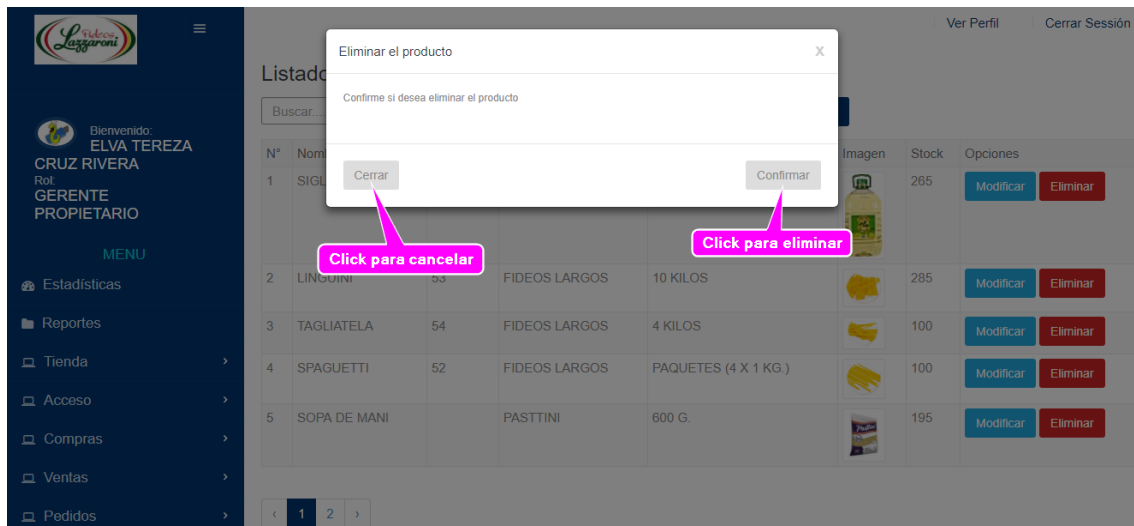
Fideos Lazzaroni

Ver Perfil Cerrar Sesión

Bienvenido:
ELVA TEREZA CRUZ RIVERA
Rol:
GERENTE PROPIETARIO

MENU

Estadísticas
Reportes
Tienda
Acceso
Compras
Ventas
Pedidos

Listado

Buscar...

Eliminar el producto
x

Confirme si desea eliminar el producto

Cerrar
Confirmar

Click para cancelar
Click para eliminar

| N° | Nom | | | | Imagen | Stock | Opciones |
|---|---|---|---|---|---|---|---|
| 1 | SIGL | | | | | 265 | Modificar Eliminar |
| 2 | LINGUINI | 53 | FIDEOS LARGOS | 10 KILOS | | 285 | Modificar Eliminar |
| 3 | TAGLIATELA | 54 | FIDEOS LARGOS | 4 KILOS | | 100 | Modificar Eliminar |
| 4 | SPAGUETTI | 52 | FIDEOS LARGOS | PAQUETES (4 X 1 KG.) | | 100 | Modificar Eliminar |
| 5 | SOPA DE MANI | | PASTTINI | 600 G. | | 195 | Modificar Eliminar |

‹ 1 2 ›